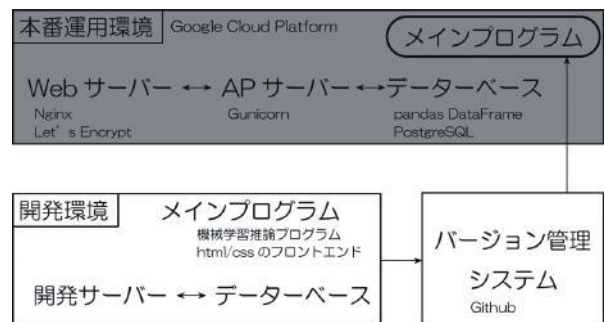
本番運用環境 Google Cloud Platform

メインプログラム

Web サーバー ↔ AP サーバー ↔ データーベース

Nginx
Let's Encrypt

Gunicorn

pandas DataFrame
PostgreSQL

開発環境

メインプログラム
機械学習推論プログラム
html/css のフロントエンド

開発サーバー ↔ データーベース

バージョン管理
システム
Github